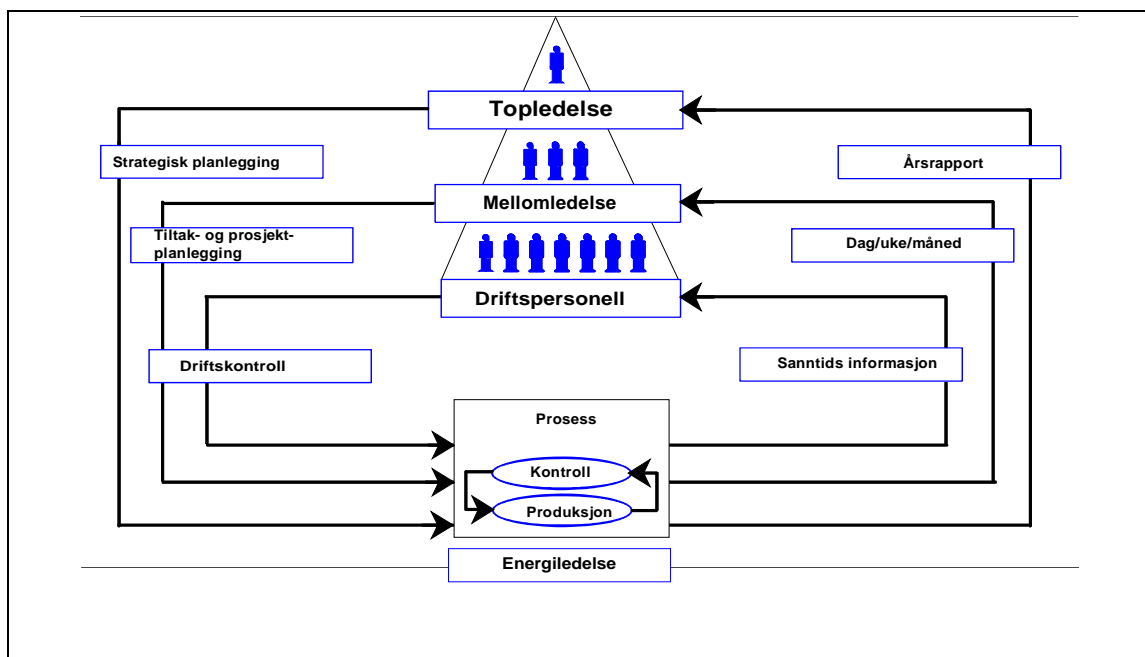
Topledelse

Strategisk planlegging

Årsrapport

Mellomledelse

Tiltak- og prosjektplanlegging

Dag/uke/måned

Driftspersonell

Driftskontroll

Sanntids informasjon

Prosess

Kontroll

Produksjon

Energiledelse